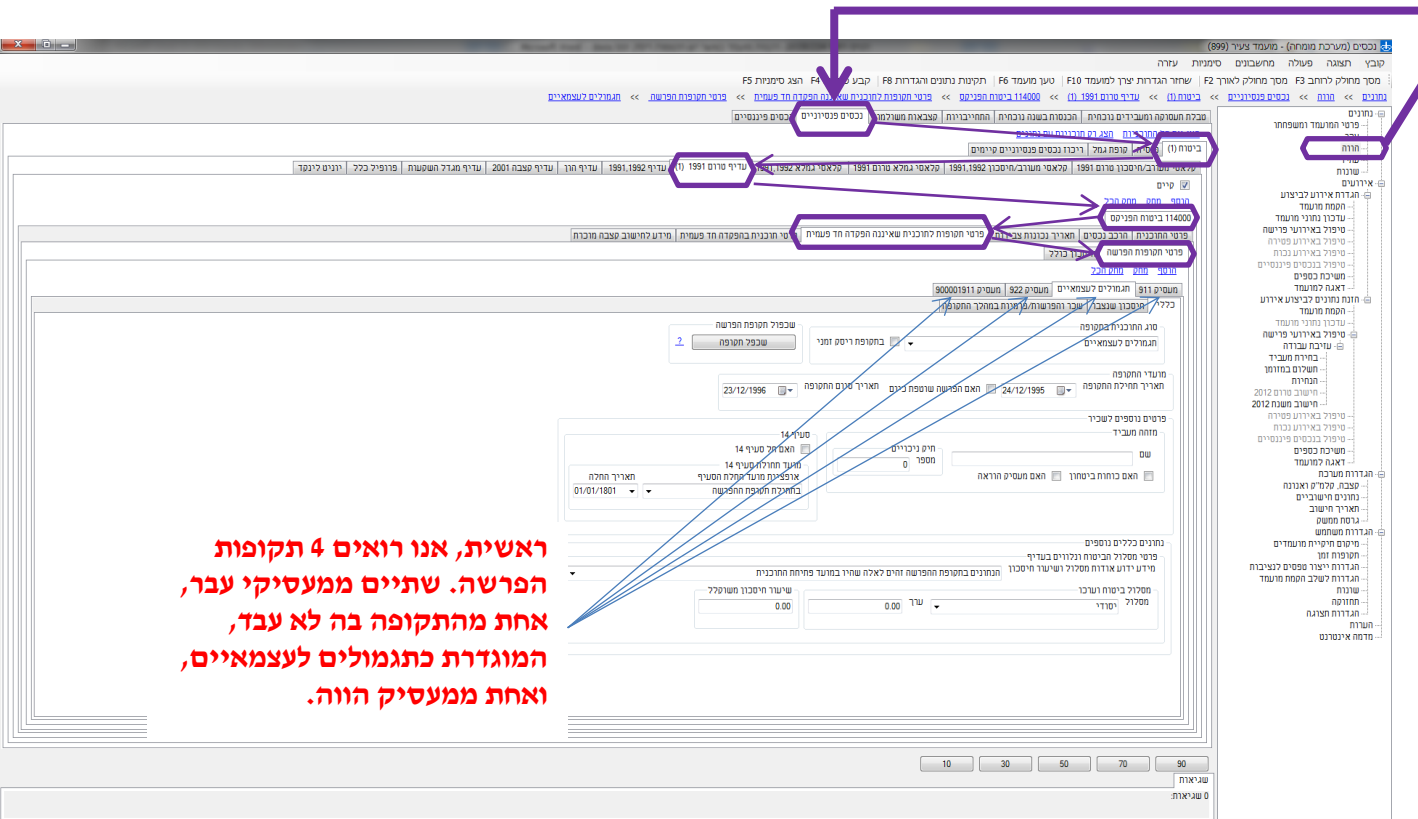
נכסים (מערכת מומחה) - מועמד צעיר (899)

קובץ תצוגה פעולה מחשבונים סימניות עזרה

מסך מחולק לרוחב F3 מסך מחולק לאורך F2 שחזר הגדרות יצרן למועמד F10 טען מועמד F6 תקינות נתונים והגדרות F8 קבע סימניה F4 הצג סימניות F5

נתונים >> הורה >> נכסים פנסיוניים >> ביטוח (1) >> עדיף טרום 1991 (1) >> 114000 ביטוח הפניקס >> פרטי תקופות לתוכנית שאיננה הפקדה חד פעמית >> פרטי תקופות הפרשה >> תגמולים לעצמאיים

נתונים
פרטי המועמד ומשפחתו
הורה
שרה
שנות
אירועים
הגדרת אירוע לביצוע
הקמת מועמד
עדכון נתוני מועמד
טיפול באירועי פרישה
טיפול באירוע פטירה
טיפול באירוע נכות
טיפול בנכסים פיננסיים
משיכת כספים
דאגה למועמד
הזנת נתונים לביצוע אירוע
הקמת מועמד
עדכון נתוני מועמד
טיפול באירועי פרישה
עזיבת עבודה
בחירת מעביד
תשלום בחזרה
הנחיות
חישוב שנה 2012
חישוב משנה 2012
טיפול באירוע פטירה
טיפול באירוע נכות
טיפול בנכסים פיננסיים
משיכת כספים
דאגה למועמד
הגדרות מערכת
קצבה, סלמ"ק ואננונה
נתונים חישוביים
תאריך חישוב
גרסת ממשק
הגדרות משתמש
מיקום תיקיות מועמדים
תקופות זמן
הגדרות ריצפי ספסים לגביבות
הגדרות לשלב הקמת מועמד
שנות
תחזוקה
הגדרות תצוגה
הערות
מדמה אינטרנט

טבלת תשואות המועברים נכבית | הכנסות בשנה נוכחית | התחייבויות | קצבאות משולמות | נכסים פנסיוניים | נכסים פיננסיים

ביטוח (1) | קופת גמל | ריכוז נכסים פנסיוניים קיימים

עדיף טרום 1991 (1) | עדיף 1991,1992 | עדיף הון | עדיף קצבה 2001 | עדיף מגדל השקעות | פרופיל כלל | יוניט לינקד | קלאסי גמלא טרום 1991 | קלאסי מעורב/חיסכון 1991,1992 | קלאסי גמלא 1991,1992 | קלאסי מעורב/חיסכון טרום 1991

קיים
הוסף מחק מחק הכל
114000 ביטוח הפניקס

פרטי התוכנית | הרכב נכסים | תאריך נכונות צבירה | פרטי תקופות לתוכנית שאיננה הפקדה חד פעמית | פרטי תוכנית בהפקדה חד פעמית | מידע לחישוב קצבה מוכרת

פרטי תקופות הפרשה | כולל
הוסף מחק מחק הכל

מעסיק 911 | תגמולים לעצמאיים | מעסיק 922 | מעסיק 900001911
כללי | החיסכון שנצבר בשכר והפרשות/פרמיות במהלך התקופה

סוג התוכנית בתקופה
תגמולים לעצמאיים
בתקופת ריסק זמני
שכפול תקופת הפרשה
שכפול תקופה
?
מועדי התקופה
תאריך תחילת התקופה 24/12/1995
האם הפרשה שוטפת כיום
תאריך סיום התקופה 23/12/1996
פרטים נוספים לשכיר
מזהה מעביד
שם
תיק ניכויים
מספר 0
האם כוחות ביטחון
האם מעסיק הוראה
סעיף 14
האם חל סעיף 14
מועד תחולת סעיף 14
אופציית מועד תחלת הסעיף
בתחילת תקופת ההפרשה
תאריך החלה 01/01/1801
נתונים כללים נוספים
פרטי מסלול הביטוח ונלווים בעדיף
מידע ידוע אודות מסלול ושיעור חיסכון
הנתונים בתקופת ההפרשה זהים לאלה שהיו במועד פתיחת התוכנית
מסלול ביטוח וערכו
מסלול יסודי
ערך 0.00
שיעור חיסכון משוקלל 0.00

ראשית, אנו רואים 4 תקופות הפרשה. שתיים ממעסיקי עבר, אחת מהתקופה בה לא עבד, המוגדרת כתגמולים לעצמאיים, ואחת ממעסיק הווה.

90 70 50 30 10
שגיאות
0 שגיאות: